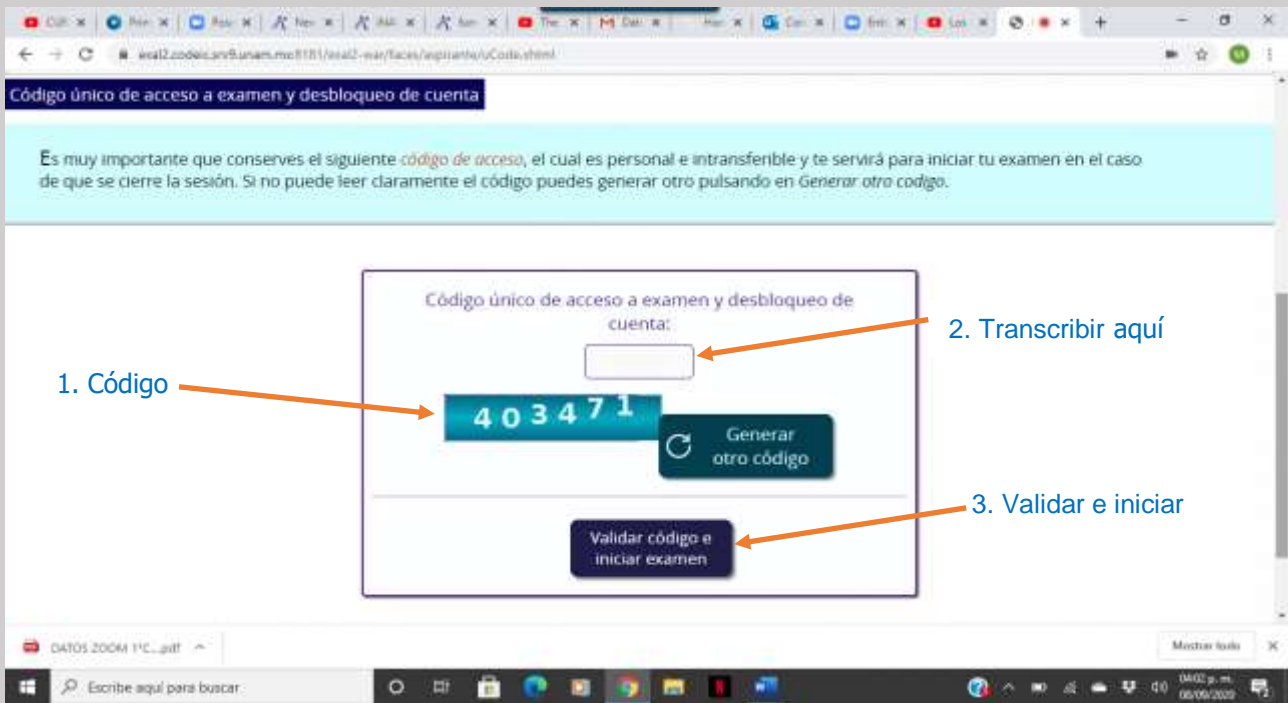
eval2.codeic.sn9.unam.mx:8181/eval2-war/faces/aspirante/uCode.xhtml

Código único de acceso a examen y desbloqueo de cuenta

Es muy importante que conserves el siguiente código de acceso, el cual es personal e intransferible y te servirá para iniciar tu examen en el caso de que se cierre la sesión. Si no puede leer claramente el código puedes generar otro pulsando en Generar otro codigo.

Código único de acceso a examen y desbloqueo de cuenta:

2. Transcribir aquí

1. Código

403471

Generar otro código

3. Validar e iniciar

Validar código e iniciar examen

DATOS ZOOM 1°C....pdf

Mostrar todo

Escribe aquí para buscar

04:02 p. m.
08/09/2020